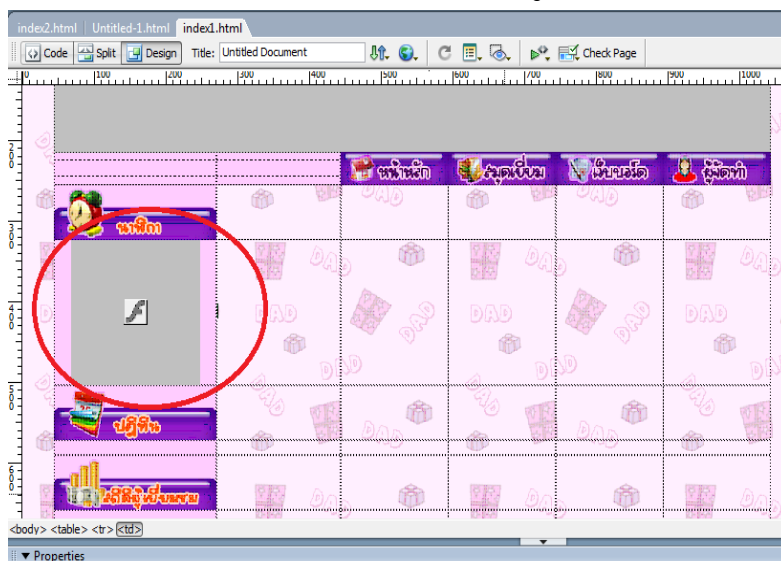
index2.html | Untitled-1.html | index1.html

Code | Split | Design | Title: Untitled Document | Check Page

0 | 100 | 200 | 300 | 400 | 500 | 600 | 700 | 800 | 900 | 1000

200
300
400
500
600

หน้าหลัก | สมุดเยี่ยม | เว็บบอร์ด | ผู้จัดทำ

นาฬิกา

ปฏิทิน

สถิติผู้เยี่ยมชม

DAD

<body> <table> <tr> <td>

▼ Properties